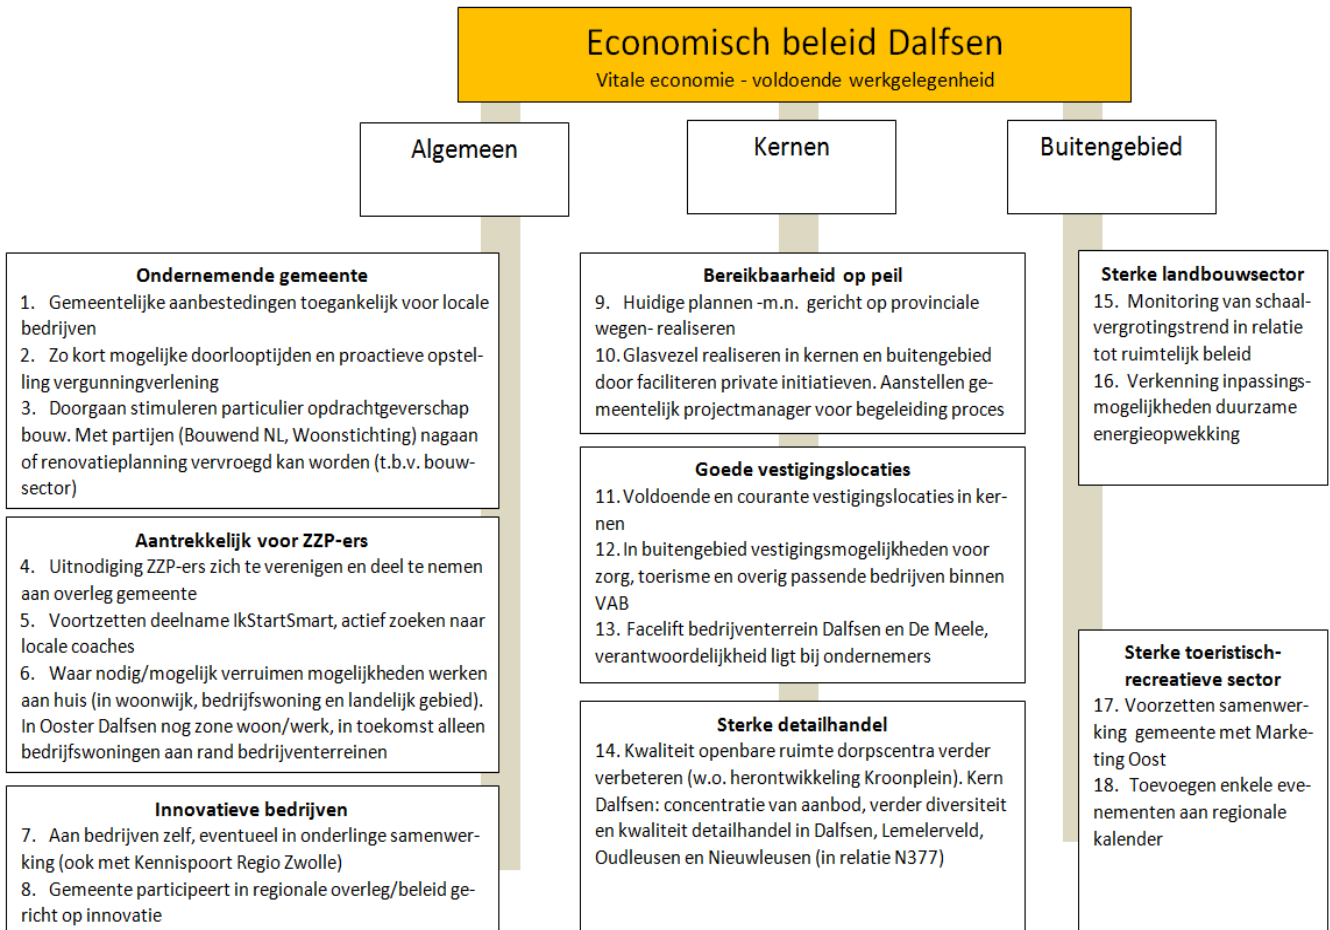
Economisch beleid Dalfsen
Vitale economie - voldoende werkgelegenheid

Algemeen

Kernen

Buitengebied

Ondernemende gemeente
1. Gemeentelijke aanbestedingen toegankelijk voor locale bedrijven
2. Zo kort mogelijke doorlooptijden en proactieve opstelling vergunningverlening
3. Doorgaan stimuleren particulier opdrachtgeverschap bouw. Met partijen (Bouwend NL, Woonstichting) nagaan of renovatieplanning vervroegd kan worden (t.b.v. bouwsector)

Aantrekkelijk voor ZZP-ers
4. Uitnodiging ZZP-ers zich te verenigen en deel te nemen aan overleg gemeente
5. Voortzetten deelname IkStartSmart, actief zoeken naar locale coaches
6. Waar nodig/mogelijk verruimen mogelijkheden werken aan huis (in woonwijk, bedrijfswoning en landelijk gebied). In Ooster Dalfsen nog zone woon/werk, in toekomst alleen bedrijfswoningen aan rand bedrijventerreinen

Innovatieve bedrijven
7. Aan bedrijven zelf, eventueel in onderlinge samenwerking (ook met Kennispoort Regio Zwolle)
8. Gemeente participeert in regionale overleg/beleid gericht op innovatie

Bereikbaarheid op peil
9. Huidige plannen -m.n. gericht op provinciale wegen- realiseren
10. Glasvezel realiseren in kernen en buitengebied door faciliteren private initiatieven. Aanstellen gemeentelijk projectmanager voor begeleiding proces

Goede vestigingslocaties
11. Voldoende en courante vestigingslocaties in kernen
12. In buitengebied vestigingsmogelijkheden voor zorg, toerisme en overig passende bedrijven binnen VAB
13. Facelift bedrijventerrein Dalfsen en De Meele, verantwoordelijkheid ligt bij ondernemers

Sterke detailhandel
14. Kwaliteit openbare ruimte dorpscentra verder verbeteren (w.o. herontwikkeling Kroonplein). Kern Dalfsen: concentratie van aanbod, verder diversiteit en kwaliteit detailhandel in Dalfsen, Lemelerveld, Oudleusen en Nieuwleusen (in relatie N377)

Sterke landbouwsector
15. Monitoring van schaalvergrotingstrend in relatie tot ruimtelijk beleid
16. Verkenning inpassingsmogelijkheden duurzame energieopwekking

Sterke toeristisch-recreatieve sector
17. Voorzetten samenwerking gemeente met Marketing Oost
18. Toevoegen enkele evenementen aan regionale kalender